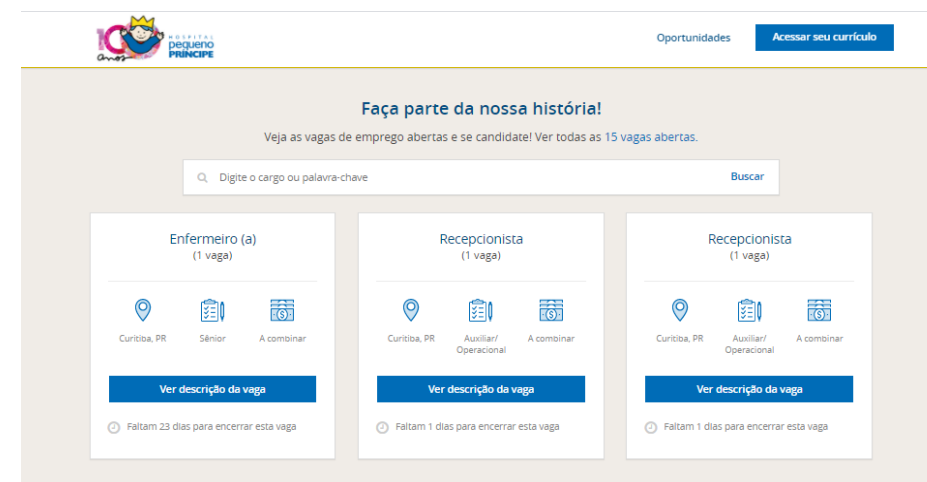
10 anos HOSPITAL pequeno PRÍNCIPE

Oportunidades

Acessar seu currículo

Faça parte da nossa história!

Veja as vagas de emprego abertas e se candidate! Ver todas as 15 vagas abertas.

Digite o cargo ou palavra-chave

Buscar

Enfermeiro (a)
(1 vaga)

Curitiba, PR

Sênior

A combinar

Ver descrição da vaga

Faltam 23 dias para encerrar esta vaga

Recepcionista
(1 vaga)

Curitiba, PR

Auxiliar/ Operacional

A combinar

Ver descrição da vaga

Faltam 1 dias para encerrar esta vaga

Recepcionista
(1 vaga)

Curitiba, PR

Auxiliar/ Operacional

A combinar

Ver descrição da vaga

Faltam 1 dias para encerrar esta vaga